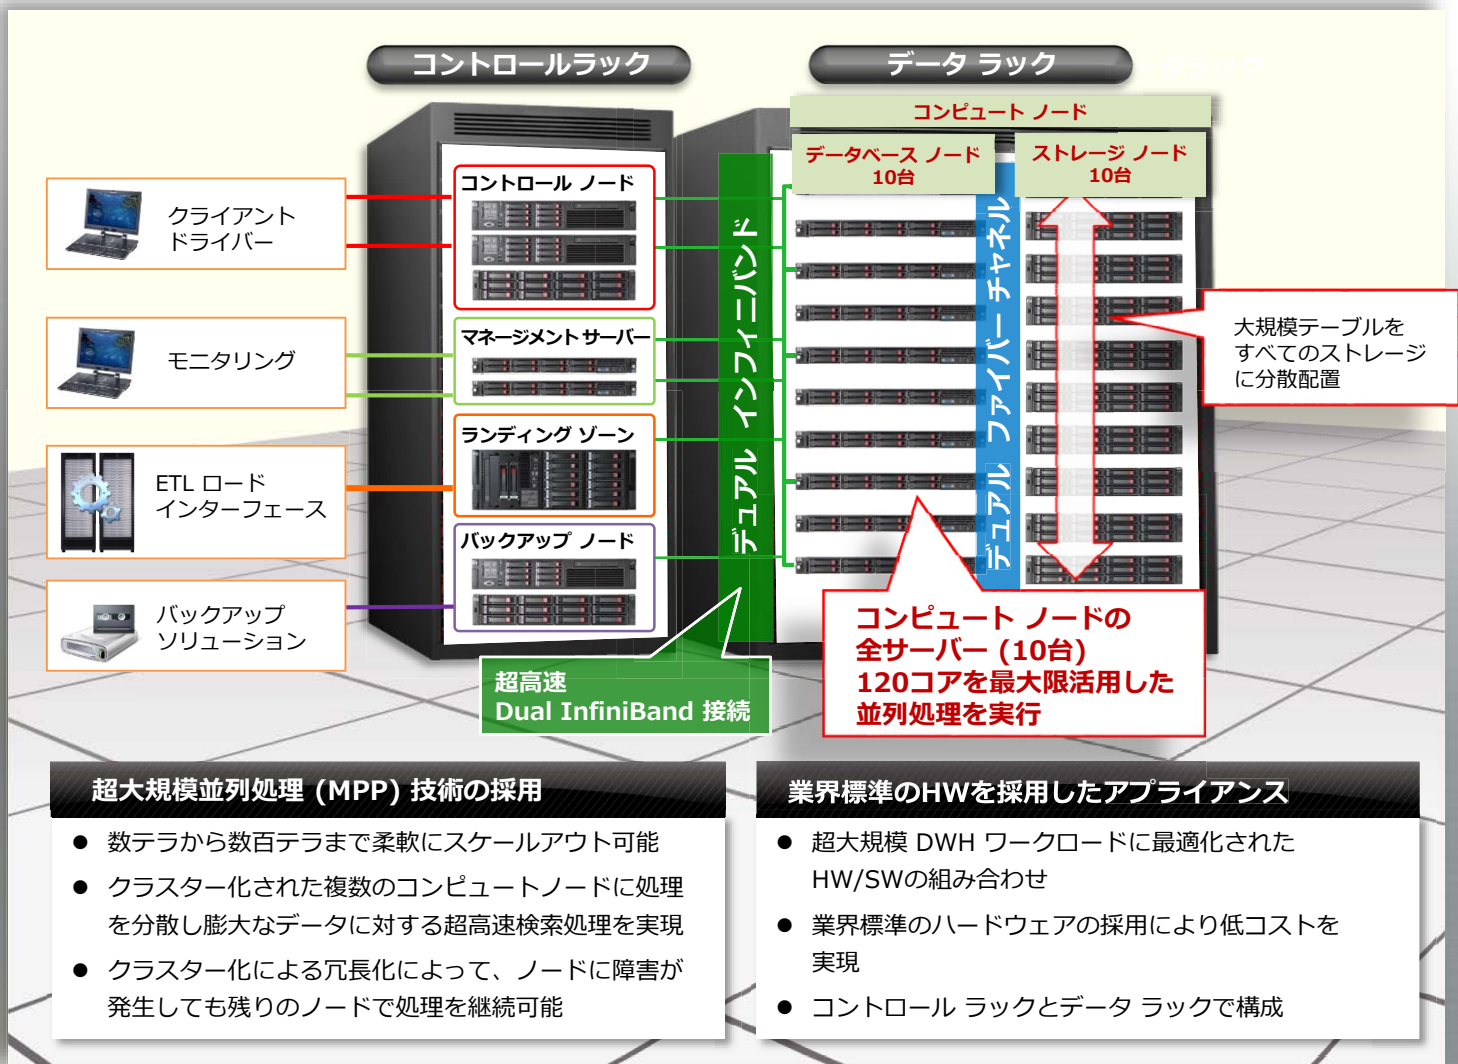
コントロールラック

データ ラック

コンピュート ノード

データベース ノード
10台

ストレージ ノード
10台

クライアント
ドライバー

モニタリング

ETL ロード
インターフェース

バックアップ
ソリューション

コントロール ノード

マネージメント サーバー

ランディング ゾーン

バックアップ ノード

デュアル インフィニバンド

デュアル ファイバー チャネル

大規模テーブルを
すべてのストレージ
に分散配置

超高速
Dual InfiniBand 接続

コンピュート ノードの
全サーバー (10台)
120コアを最大限活用した
並列処理を実行

超大規模並列処理 (MPP) 技術の採用

● 数テラから数百テラまで柔軟にスケールアウト可能

● クラスター化された複数のコンピュートノードに処理を分散し膨大なデータに対する超高速検索処理を実現

● クラスター化による冗長化によって、ノードに障害が発生しても残りのノードで処理を継続可能

業界標準のHWを採用したアプライアンス

● 超大規模 DWH ワークロードに最適化された HW/SWの組み合わせ

● 業界標準のハードウェアの採用により低コストを実現

● コントロール ラックとデータ ラックで構成